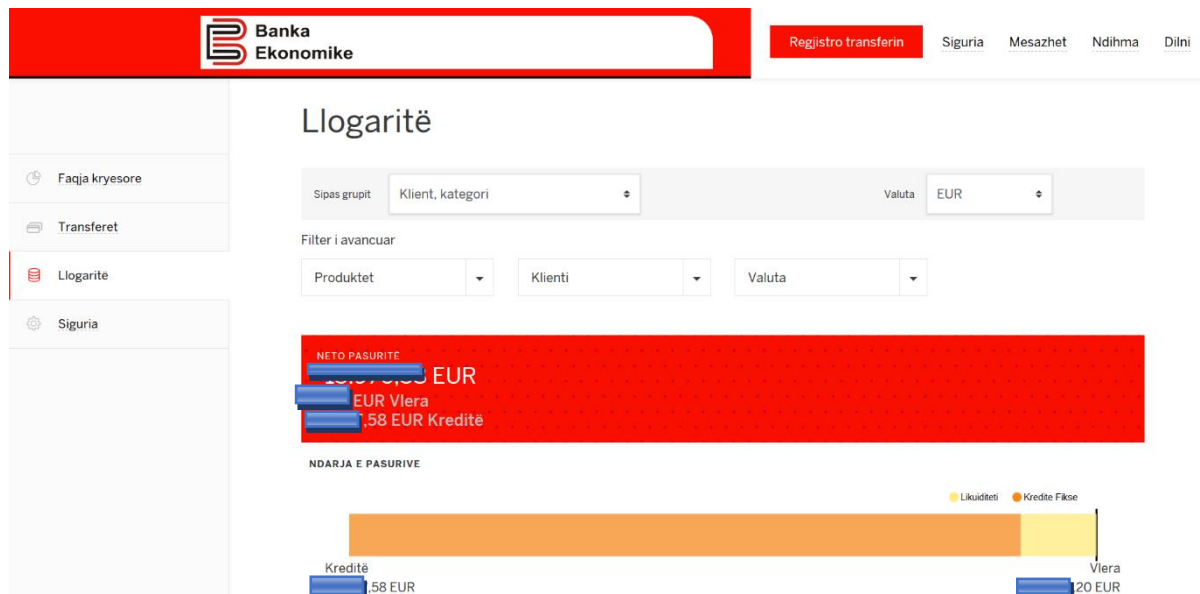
Banka Ekonomike

Regjistro transferin | Siguria | Mesazhet | Ndihma | Dilni

Faqja kryesore
Transferet
Llogaritë
Siguria

Llogaritë

Sipas grupit | Klient, kategori
Valuta | EUR

Filter i avancuar

Produktet
Klienti
Valuta

NETO PASURITË
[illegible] EUR
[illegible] EUR Vlera
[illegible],58 EUR Kreditë

NDARJA E PASURIVE

Likuiditeti
Kredite Fikse

Kreditë
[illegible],58 EUR

Vlera
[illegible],20 EUR